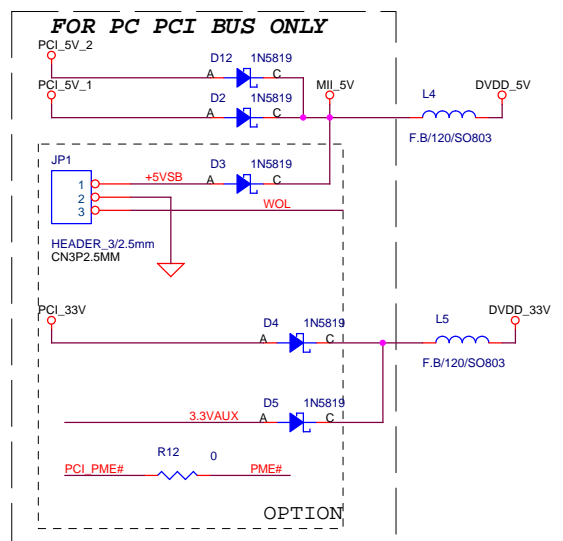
FOR PC PCI BUS ONLY

PCI_5V_2

PCI_5V_1

D12 1N5819

A C

D2 1N5819

A C

MII_5V

L4

DVDD_5V

F.B/120/SO803

JP1

1

2

3

+5VSB

D3 1N5819

A C

WOL

HEADER_3/2.5mm

CN3P2.5MM

PCI_33V

D4 1N5819

A C

L5

DVDD_33V

F.B/120/SO803

D5 1N5819

3.3VAUX

A C

R12 0

PCI_PME#

PME#

OPTION